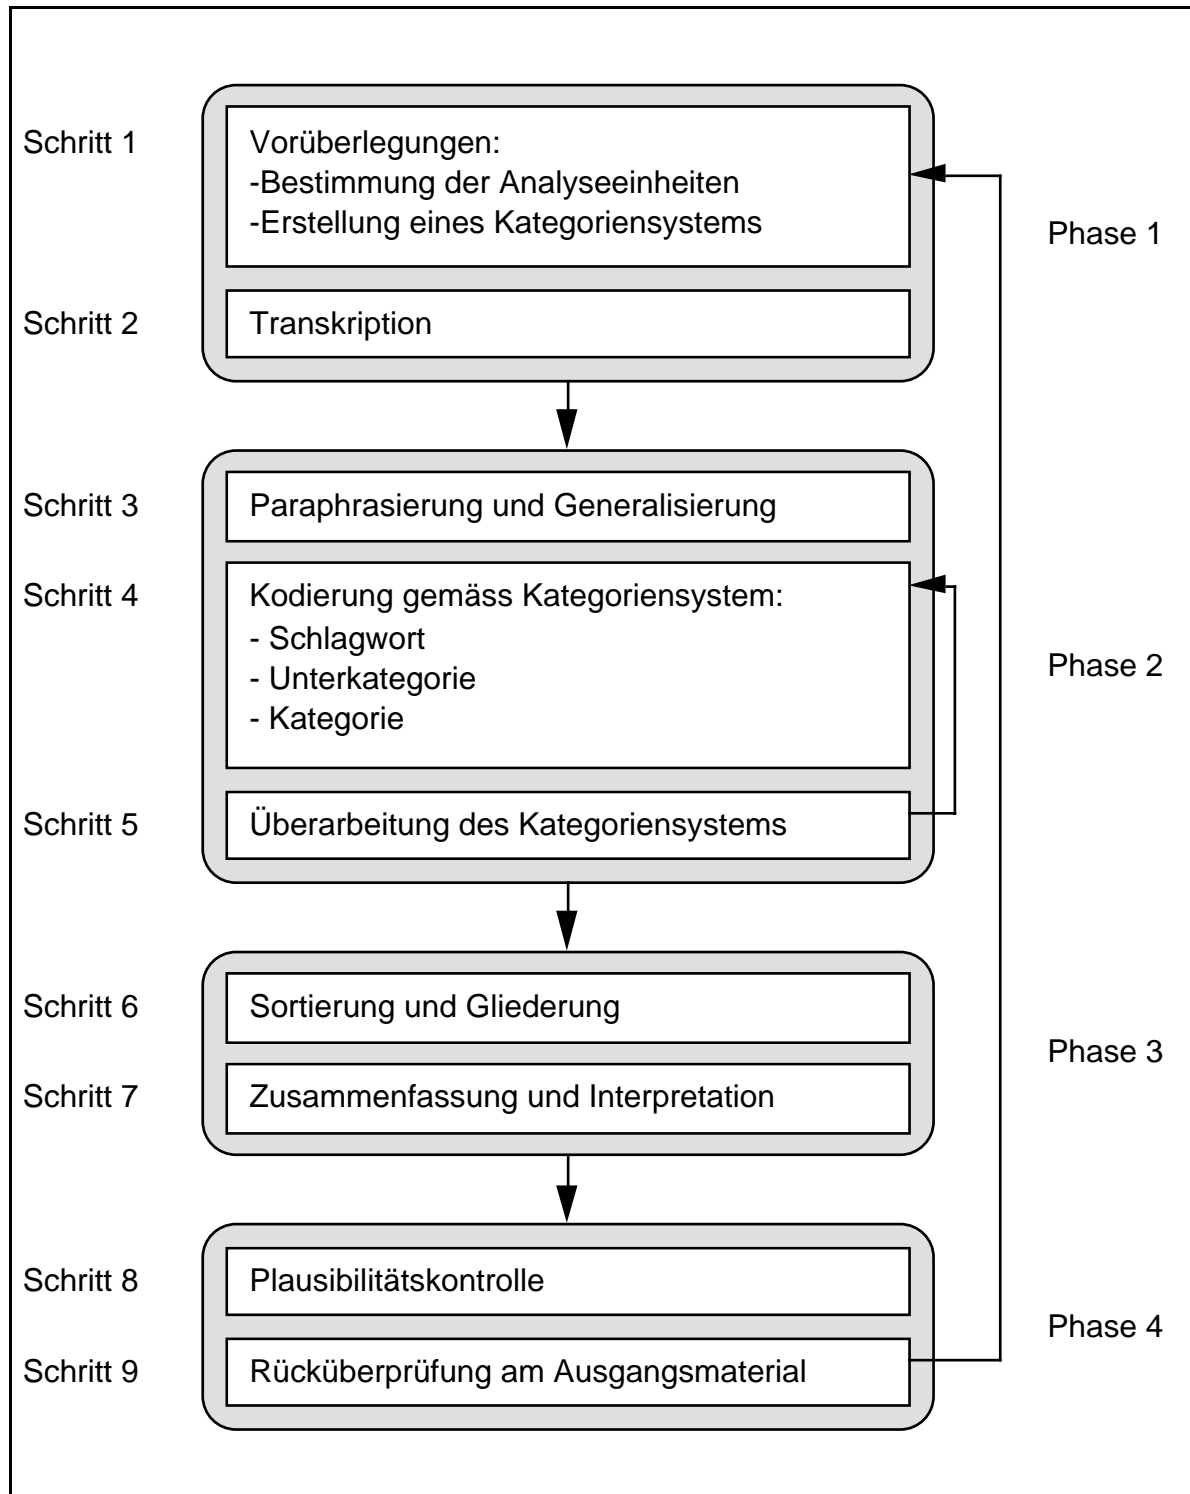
Schritt 1
Vorüberlegungen:
-Bestimmung der Analyseeinheiten
-Erstellung eines Kategoriensystems

Phase 1

Schritt 2
Transkription

Schritt 3
Paraphrasierung und Generalisierung

Schritt 4
Kodierung gemäss Kategoriensystem:
- Schlagwort
- Unterkategorie
- Kategorie

Phase 2

Schritt 5
Überarbeitung des Kategoriensystems

Schritt 6
Sortierung und Gliederung

Phase 3

Schritt 7
Zusammenfassung und Interpretation

Schritt 8
Plausibilitätskontrolle

Phase 4

Schritt 9
Rücküberprüfung am Ausgangsmaterial